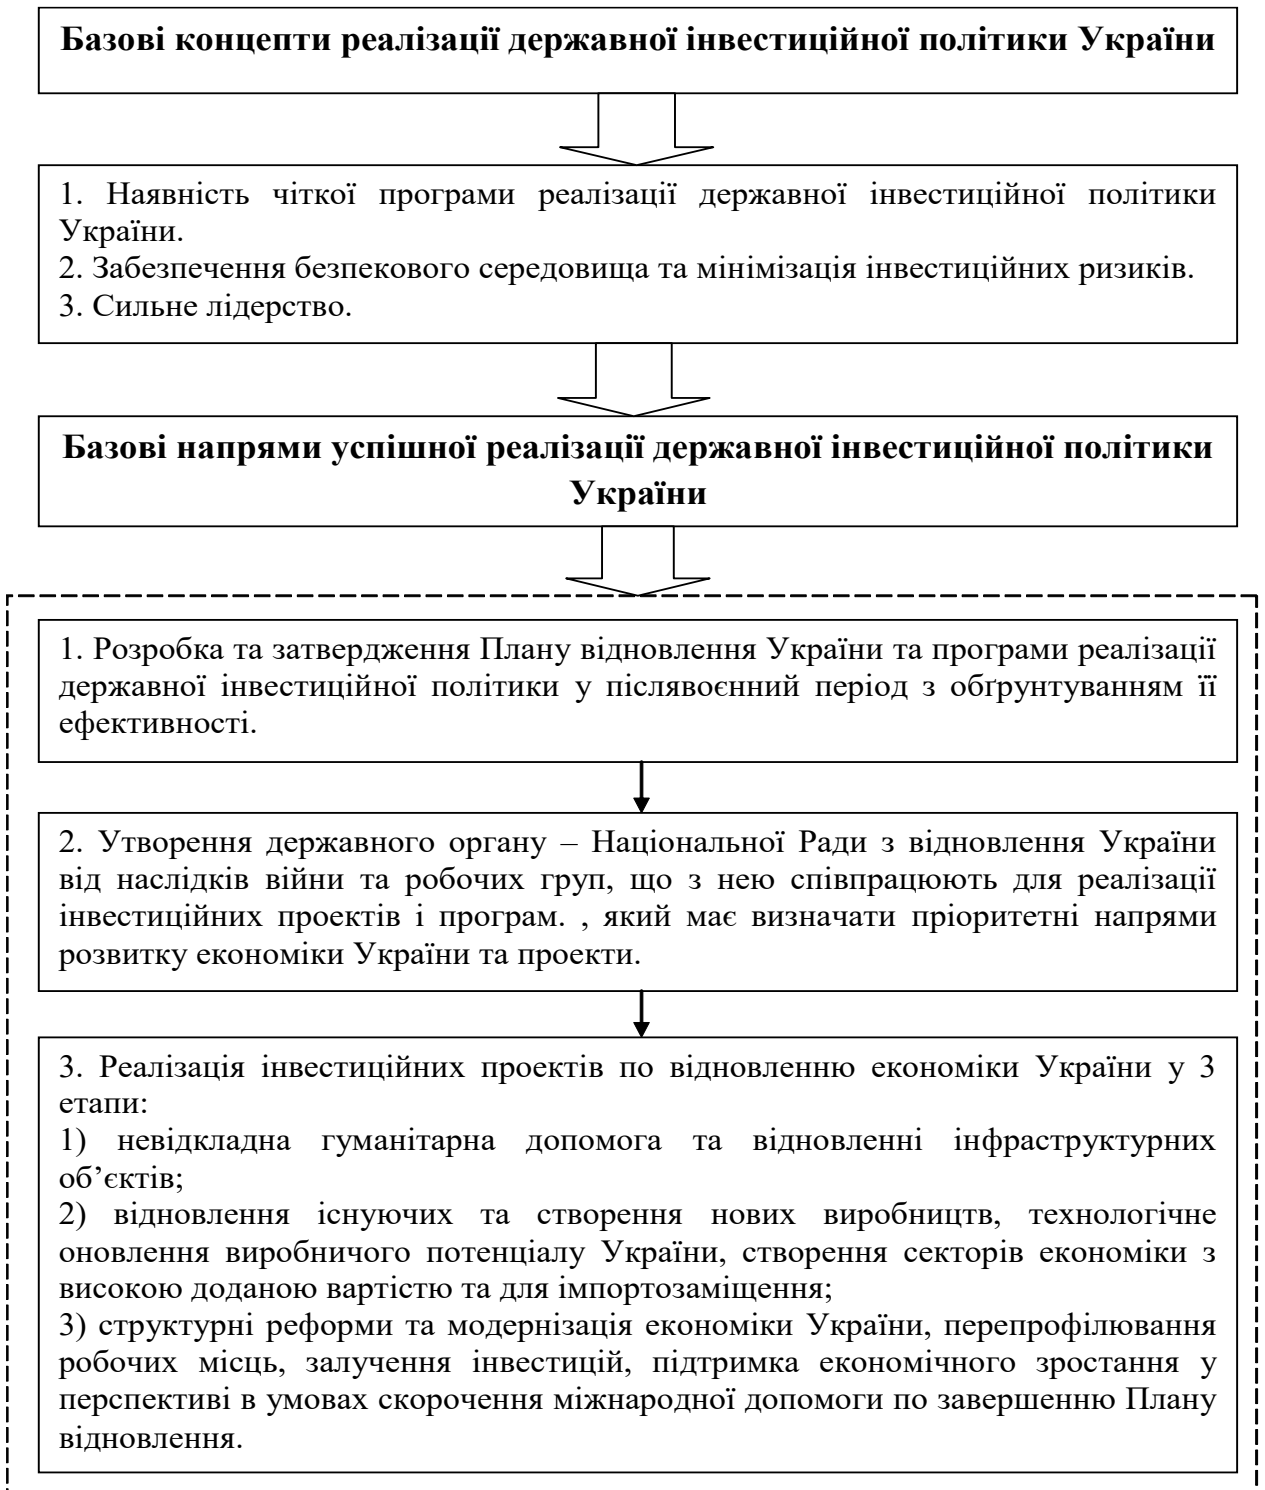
Базові концепти реалізації державної інвестиційної політики України

1. Наявність чіткої програми реалізації державної інвестиційної політики України.
2. Забезпечення безпекового середовища та мінімізація інвестиційних ризиків.
3. Сильне лідерство.

Базові напрями успішної реалізації державної інвестиційної політики України

1. Розробка та затвердження Плану відновлення України та програми реалізації державної інвестиційної політики у післявоєнний період з обґрунтуванням її ефективності.

2. Утворення державного органу – Національної Ради з відновлення України від наслідків війни та робочих груп, що з нею співпрацюють для реалізації інвестиційних проектів і програм. , який має визначати пріоритетні напрями розвитку економіки України та проекти.

3. Реалізація інвестиційних проектів по відновленню економіки України у 3 етапи:
1) невідкладна гуманітарна допомога та відновленні інфраструктурних об’єктів;
2) відновлення існуючих та створення нових виробництв, технологічне оновлення виробничого потенціалу України, створення секторів економіки з високою доданою вартістю та для імпортозаміщення;
3) структурні реформи та модернізація економіки України, перепрофілювання робочих місць, залучення інвестицій, підтримка економічного зростання у перспективі в умовах скорочення міжнародної допомоги по завершенню Плану відновлення.